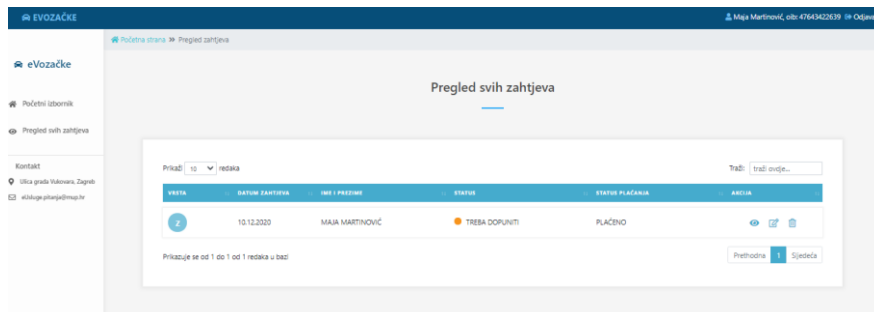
EVOZAČKE

Maja Martinović, oib: 47643422639 Odjava

Početna strana » Pregled zahtjeva

eVozačke

Početni izbornik

Pregled svih zahtjeva

Kontakt

Ulica grada Vukovara, Zagreb

eUsluge.pitanja@mup.hr

Pregled svih zahtjeva

Prikaži 10 redaka

Traži: traži ovdje...

| VRSTA | DATUM ZAHTJEVA | IME I PREZIME | STATUS | STATUS PLAĆANJA | AKCIJA |
|---|---|---|---|---|---|
| Z | 10.12.2020 | MAJA MARTINOVIĆ | TREBA DOPUNITI | PLAĆENO | |

Prikazuje se od 1 do 1 od 1 redaka u bazi

Prethodna 1 Sljedeća